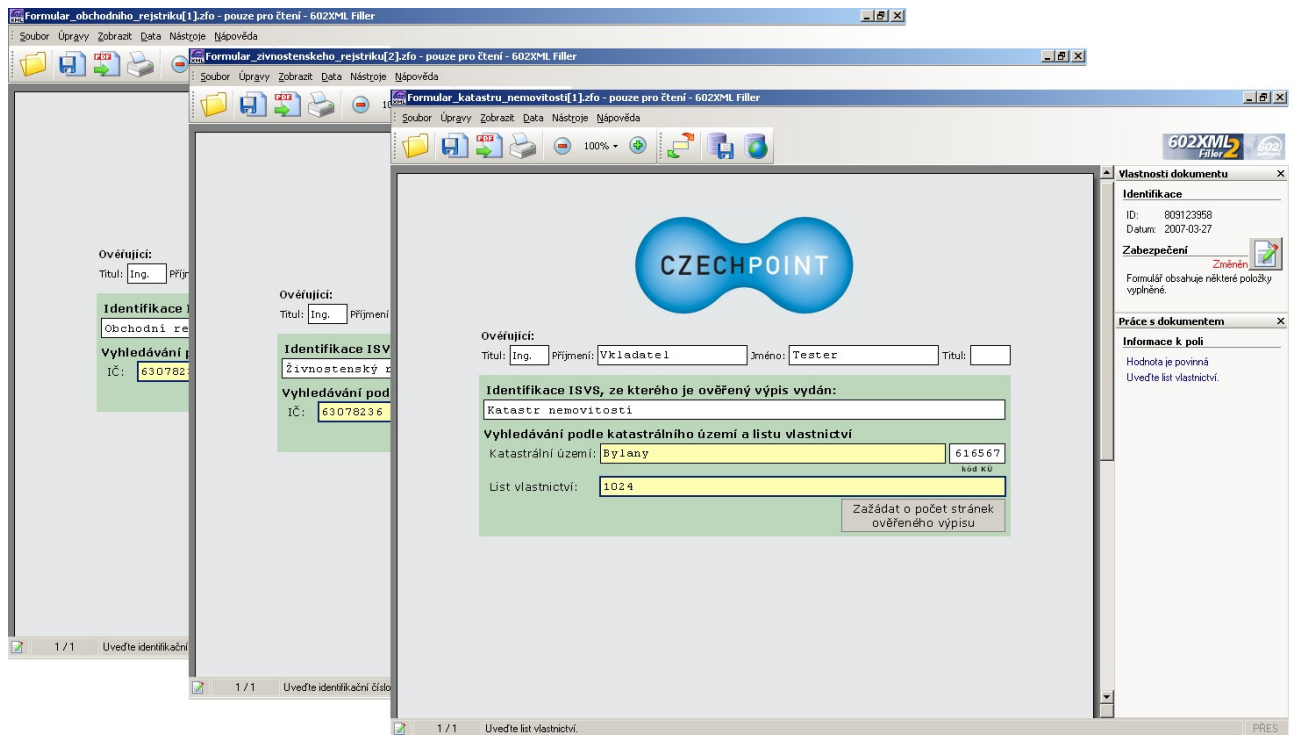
Formular_obchodniho_rejstriku[1].zfo - pouze pro čtení - 602XML Filler
Soubor Úpravy Zobrazit Data Nástroje Nápověda

Ověřující:
Titul: Ing. Příjm
Identifikace I
Obchodní re
Vyhledávání p
IČ: 630782
1 / 1 Uveďte identifikační

Formular_zivnostenskeho_rejstriku[2].zfo - pouze pro čtení - 602XML Filler
Soubor Úpravy Zobrazit Data Nástroje Nápověda

Ověřující:
Titul: Ing. Příjmení
Identifikace ISV
Živnostenský r
Vyhledávání pod
IČ: 63078236
1 / 1 Uveďte identifikační číslo

Formular_katastru_nemovitosti[1].zfo - pouze pro čtení - 602XML Filler
Soubor Úpravy Zobrazit Data Nástroje Nápověda
100%
602XML Filler 2 602

CZECHPOINT

Ověřující:
Titul: Ing. Příjmení: Vkladatel Jméno: Tester Titul:

Identifikace ISVS, ze kterého je ověřený výpis vydán:
Katastr nemovitostí

Vyhledávání podle katastrálního území a listu vlastnictví
Katastrální území: Bylany 616567
kód KÚ
List vlastnictví: 1024
Zažádat o počet stránek ověřeného výpisu

Vlastnosti dokumentu
Identifikace
ID: 809123958
Datum: 2007-03-27
Zabezpečení
Změněn
Formulář obsahuje některé položky vyplněné.

Práce s dokumentem
Informace k poli
Hodnota je povinná
Uveďte list vlastnictví.

1 / 1 Uveďte list vlastnictví. PŘES